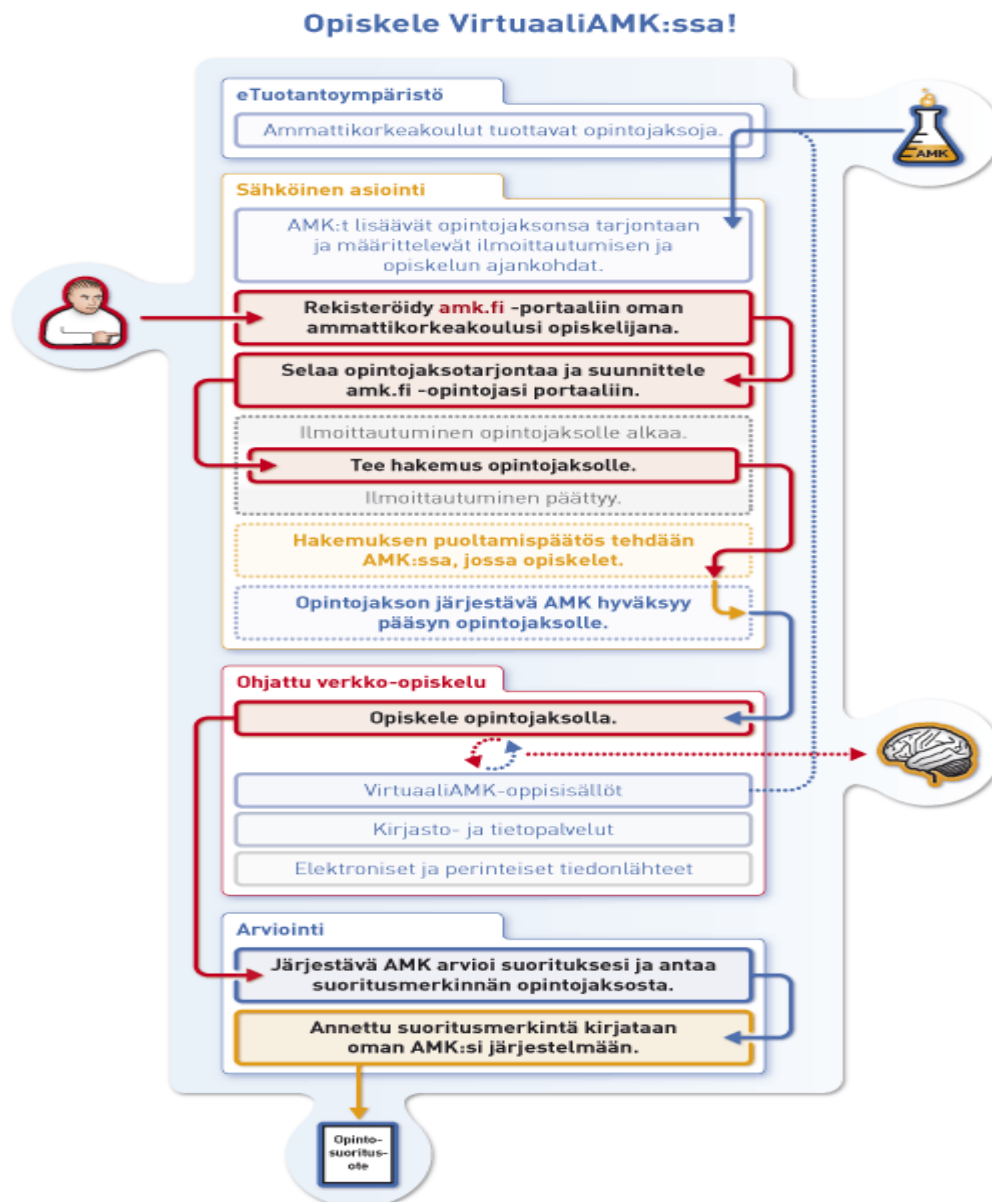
Opiskele VirtuaaliAMK:ssa!

eTuotantoympäristö

Ammattikorkeakoulut tuottavat opintojaksoja.

AMK

Sähköinen asiointi

AMK:t lisäävät opintojaksonsa tarjontaan ja määrittelevät ilmoittautumisen ja opiskelun ajankohdat.

Rekisteröidy amk.fi -portaaliin oman ammattikorkeakoulusi opiskelijana.

Selaa opintojaksotarjontaa ja suunnittele amk.fi -opintojasi portaaliin.

Ilmoittautuminen opintojaksolle alkaa.

Tee hakemus opintojaksolle.

Ilmoittautuminen päättyy.

Hakemuksen puoltamispäätös tehdään AMK:ssa, jossa opiskelet.

Opintojakson järjestävä AMK hyväksyy pääsyn opintojaksolle.

Ohjattu verkko-opiskelu

Opiskele opintojaksolla.

VirtuaaliAMK-oppisisällöt

Kirjasto- ja tietopalvelut

Elektroniset ja perinteiset tiedonlähteet

Arviointi

Järjestävä AMK arvioi suorituksesi ja antaa suoritusmerkinnän opintojaksosta.

Annettu suoritusmerkintä kirjataan oman AMK:si järjestelmään.

Opinto-suoritus-ote